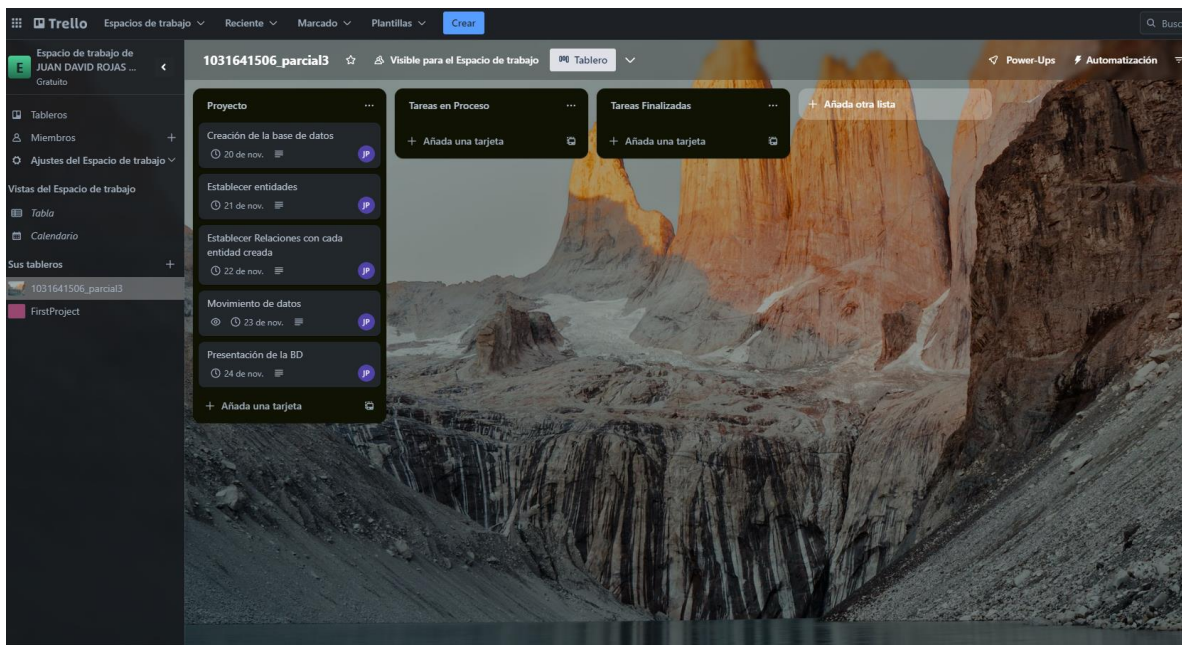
Trello Espacios de trabajo Reciente Marcado Plantillas Crear

Q Busc

E Espacio de trabajo de JUAN DAVID ROJAS ... Gratuito

Tableros
Miembros +
Ajustes del Espacio de trabajo

Vistas del Espacio de trabajo
Tabla
Calendario

Sus tableros +
1031641506_parcial3
FirstProject

1031641506_parcial3 Visible para el Espacio de trabajo Tablero

Power-Ups Automatización

Proyecto ...
Creación de la base de datos
20 de nov. JP
Establecer entidades
21 de nov. JP
Establecer Relaciones con cada entidad creada
22 de nov. JP
Movimiento de datos
23 de nov. JP
Presentación de la BD
24 de nov. JP
+ Añada una tarjeta

Tareas en Proceso ...
+ Añada una tarjeta

Tareas Finalizadas ...
+ Añada una tarjeta

+ Añada otra lista